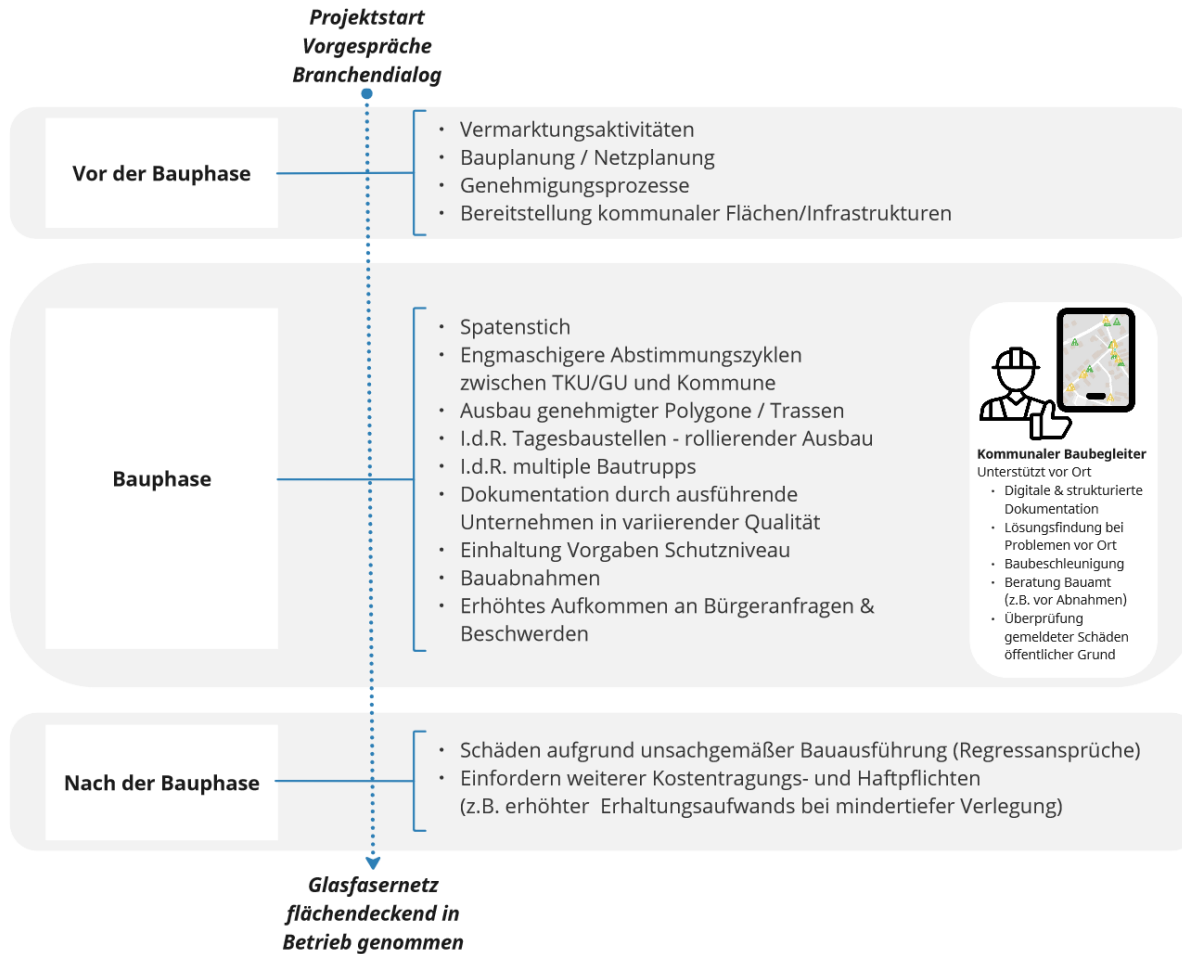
Projektstart
Vorgespräche
Branchendialog

Vor der Bauphase

- Vermarktungsaktivitäten
- Bauplanung / Netzplanung
- Genehmigungsprozesse
- Bereitstellung kommunaler Flächen/Infrastrukturen

Bauphase

- Spatenstich
- Engmaschigere Abstimmungszyklen zwischen TKU/GU und Kommune
- Ausbau genehmigter Polygone / Trassen
- I.d.R. Tagesbaustellen - rollierender Ausbau
- I.d.R. multiple Bautrupps
- Dokumentation durch ausführende Unternehmen in variierender Qualität
- Einhaltung Vorgaben Schutzniveau
- Bauabnahmen
- Erhöhtes Aufkommen an Bürgeranfragen & Beschwerden

Kommunaler Baubegleiter
Unterstützt vor Ort
- Digitale & strukturierte Dokumentation
- Lösungsfindung bei Problemen vor Ort
- Baubeschleunigung
- Beratung Bauamt (z.B. vor Abnahmen)
- Überprüfung gemeldeter Schäden öffentlicher Grund

Nach der Bauphase

- Schäden aufgrund unsachgemäßer Bauausführung (Regressansprüche)
- Einfordern weiterer Kostentragungs- und Haftpflichten (z.B. erhöhter Erhaltungsaufwands bei mindertiefer Verlegung)

Glasfasernetz
flächendeckend in
Betrieb genommen